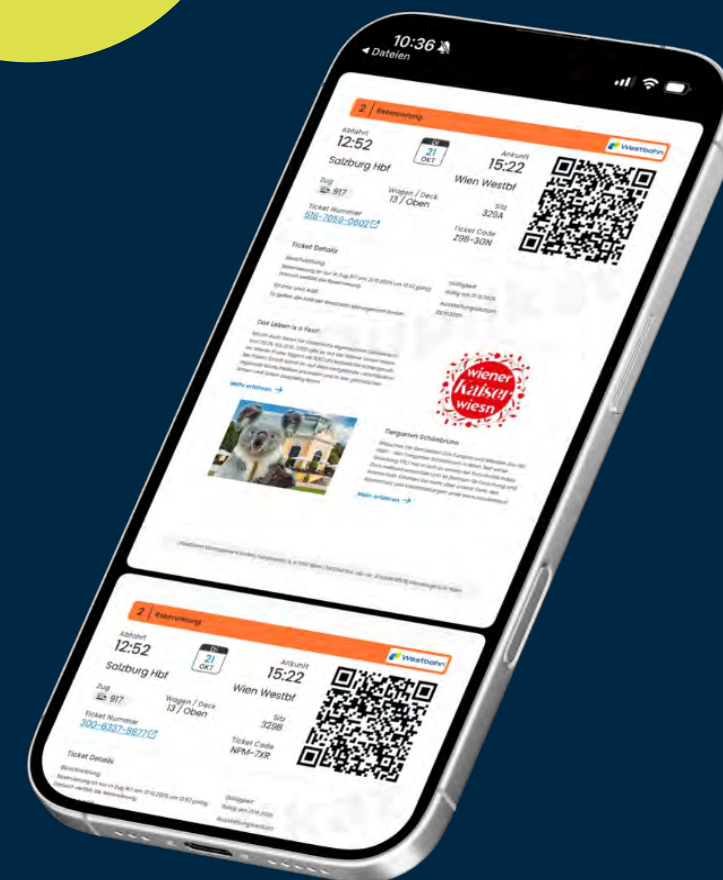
10:36
◂ Dateien

2 | Reservierung

Westbahn

Abfahrt
12:52
Salzburg Hbf

21
OKT

Ankunft
15:22
Wien Westbf

Zug
917

Wagen / Deck
13 / Oben

Sitz
325A

Ticket Nummer
516-7059-0602

Ticket Code
Z98-3GN

Ticket Details

Beschreibung
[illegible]

Gültigkeit
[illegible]

Ausstellungsdatum
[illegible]

Das Leben is a Fest!
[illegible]

Mehr erfahren →

wiener kaiser wiesn

Tiergarten Schönbrunn
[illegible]

Mehr erfahren →

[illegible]

2 | Reservierung

Westbahn

Abfahrt
12:52
Salzburg Hbf

21
OKT

Ankunft
15:22
Wien Westbf

Zug
917

Wagen / Deck
13 / Oben

Sitz
329B

Ticket Nummer
300-6337-8871

Ticket Code
NPM-7XR

Ticket Details

Beschreibung
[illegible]

Gültigkeit
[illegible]

Ausstellungsdatum